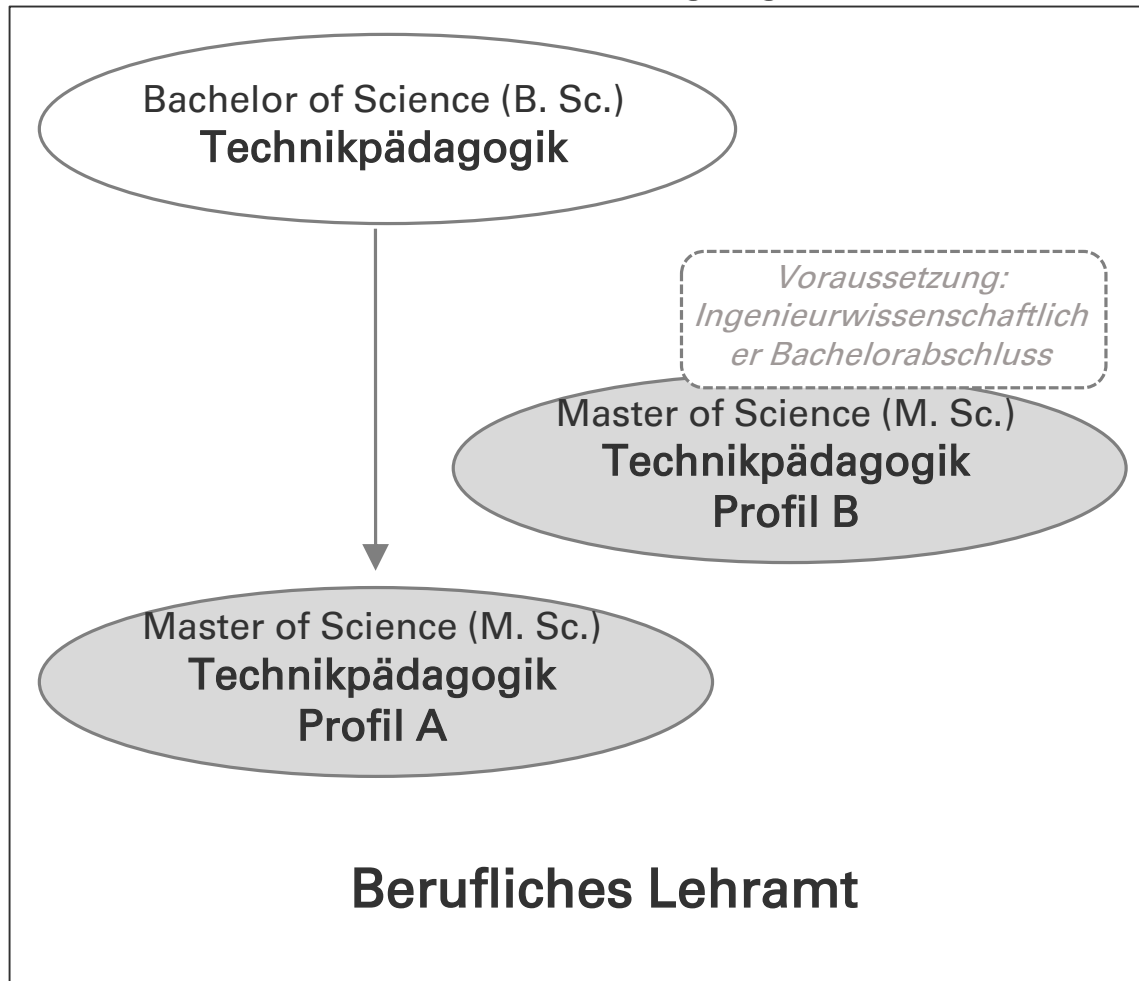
Bachelor of Science (B. Sc.)
Technikpädagogik

Voraussetzung:
Ingenieurwissenschaftlicher Bachelorabschluss

Master of Science (M. Sc.)
Technikpädagogik
Profil B

Master of Science (M. Sc.)
Technikpädagogik
Profil A

Berufliches Lehramt